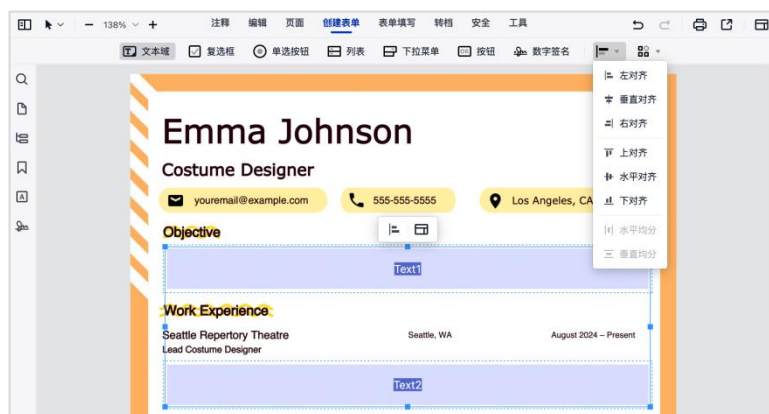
138%

注释 编辑 页面 创建表单 表单填写 转档 安全 工具

文本域 复选框 单选按钮 列表 下拉菜单 按钮 数字签名

左对齐
垂直对齐
右对齐
上对齐
水平对齐
下对齐
水平均分
垂直均分

Emma Johnson

Costume Designer

youremail@example.com

555-555-5555

Los Angeles, CA

Objective

Text1

Work Experience

Seattle Repertory Theatre

Seattle, WA

August 2024 – Present

Lead Costume Designer

Text2